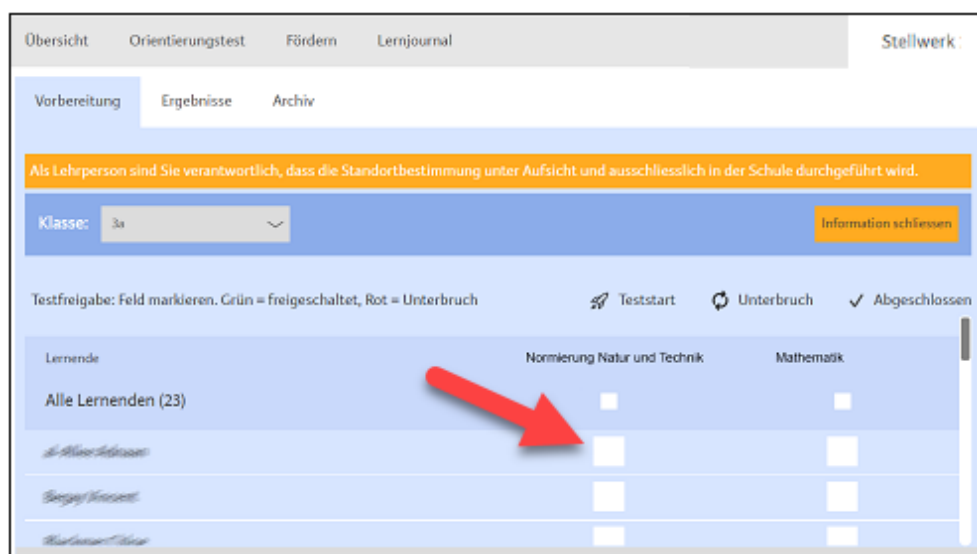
Übersicht Orientierungstest Fördern Lernjournal Stellwerk

Vorbereitung Ergebnisse Archiv

Als Lehrperson sind Sie verantwortlich, dass die Standortbestimmung unter Aufsicht und ausschliesslich in der Schule durchgeführt wird.

Klasse: 3a

Information schliessen

Testfreigabe: Feld markieren. Grün = freigeschaltet, Rot = Unterbruch

Teststart Unterbruch Abgeschlossen

| Lernende | Normierung Natur und Technik | Mathematik |
|---|---|---|
| Alle Lernenden (23) | | |
| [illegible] | | |
| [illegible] | | |
| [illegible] | | |